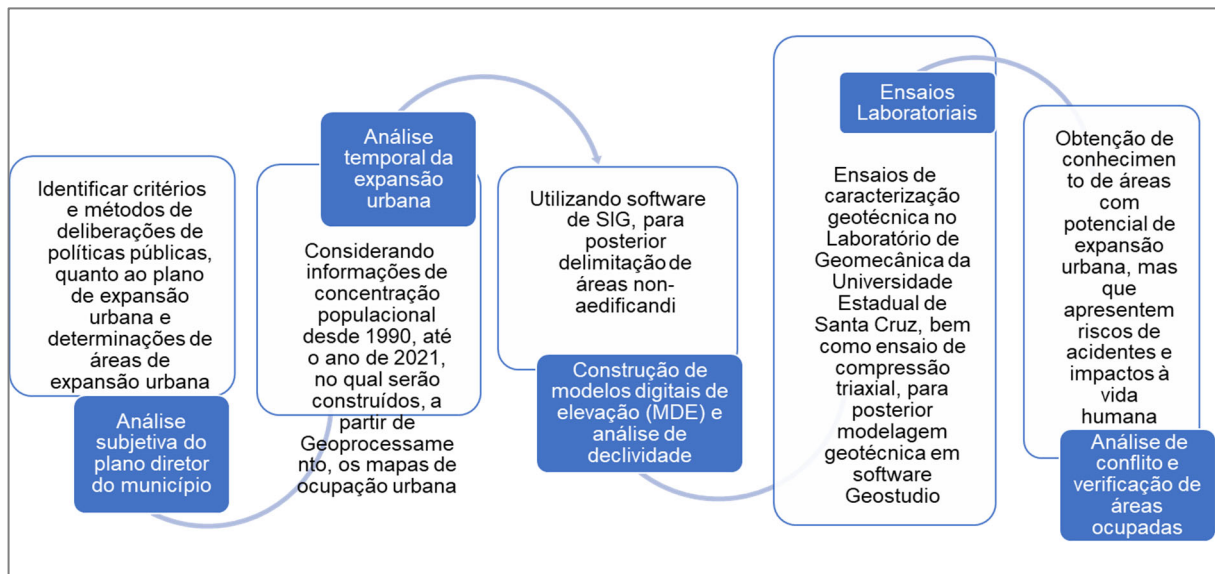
Identificar critérios e métodos de deliberações de políticas públicas, quanto ao plano de expansão urbana e determinações de áreas de expansão urbana

Análise subjetiva do plano diretor do município

Análise temporal da expansão urbana

Considerando informações de concentração populacional desde 1990, até o ano de 2021, no qual serão construídos, a partir de Geoprocessamento, os mapas de ocupação urbana

Utilizando software de SIG, para posterior delimitação de áreas non-aedificandi

Construção de modelos digitais de elevação (MDE) e análise de declividade

Ensaios Laboratoriais

Ensaios de caracterização geotécnica no Laboratório de Geomecânica da Universidade Estadual de Santa Cruz, bem como ensaio de compressão triaxial, para posterior modelagem geotécnica em software Geostudio

Obtenção de conhecimento de áreas com potencial de expansão urbana, mas que apresentem riscos de acidentes e impactos à vida humana

Análise de conflito e verificação de áreas ocupadas